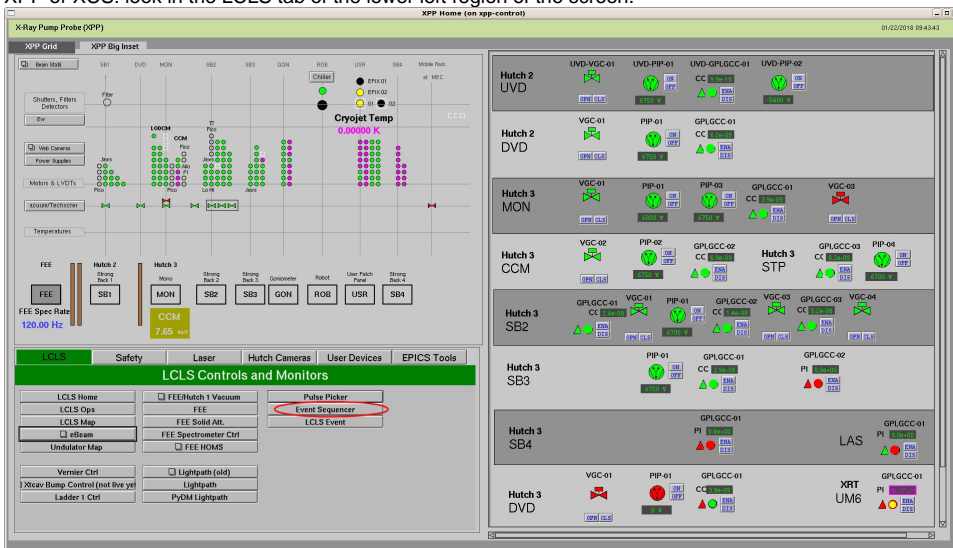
XPP or XCS: look in the LCLS tab of the lower left region of the screen.

XPP Home (on xpp-control)

X-Ray Pump Probe (XPP)

01/22/2018 09:43:43

XPP Grid
XPP Big Inset

Beam Stats
SB1
DVD
MON
SB2
SB3
GON
ROB
USR
SB4
Mobile Rack

Chiller
EPIX:01
EPIX:02
01
02

Shutters, Filters Detectors
Evr
Web Cameras
Power Supplies
Motors & LVDTs
acuum/Techscre
Temperatures

Cryojet Temp
0.00000 K

LODCM
CCM
TT
Pico
Jaws
Pico
Lo Hi
Jaws
Alio
Pi

FEE
Hutch 2
Hutch 3
Strong Back 1
Mono
Strong Back 2
Strong Back 3
Goniometer
Robot
User Patch Panel
Strong Back 4

FEE
SB1
MON
SB2
SB3
GON
ROB
USR
SB4

FEE Spec Rate
120.00 Hz
CCM
7.65 keV

LCLS
Safety
Laser
Hutch Cameras
User Devices
EPICS Tools

LCLS Controls and Monitors

LCLS Home
LCLS Ops
LCLS Map
eBeam
Undulator Map
FEE/Hutch 1 Vacuum
FEE
FEE Solid Att.
FEE Spectrometer Ctrl
FEE HOMS
Pulse Picker
Event Sequencer
LCLS Event
Vernier Ctrl
Xtcav Bump Control (not live yet
Ladder 1 Ctrl
Lightpath (old)
Lightpath
PyDM Lightpath

Hutch 2
UVD
UVD-VGC-01
UVD-PIP-01
UVD-GPLGCC-01
UVD-PIP-02
ON OFF
CC
ENA DIS
OPN CLS
6750 V
-5400 V

Hutch 2
DVD
VGC-01
PIP-01
GPLGCC-01
ON OFF
CC
ENA DIS
OPN CLS
6750 V

Hutch 3
MON
VGC-01
PIP-01
PIP-03
GPLGCC-01
VGC-03
CC
6800 V
6750 V
OPN CLS

Hutch 3
CCM
VGC-02
PIP-02
GPLGCC-02
CC
6750 V
Hutch 3
STP
GPLGCC-03
PIP-04
CC
6700 V

Hutch 3
SB2
GPLGCC-01
VGC-01
PIP-01
GPLGCC-02
VGC-03
GPLGCC-03
VGC-04
CC
6700 V
OPN CLS

Hutch 3
SB3
PIP-01
GPLGCC-01
GPLGCC-02
CC
PI
6750 V

Hutch 3
SB4
GPLGCC-01
PI
LAS
GPLGCC-01
PI

Hutch 3
DVD
VGC-01
PIP-01
GPLGCC-01
CC
0 V
OPN CLS
XRT
UM6
GPLGCC-01
PI